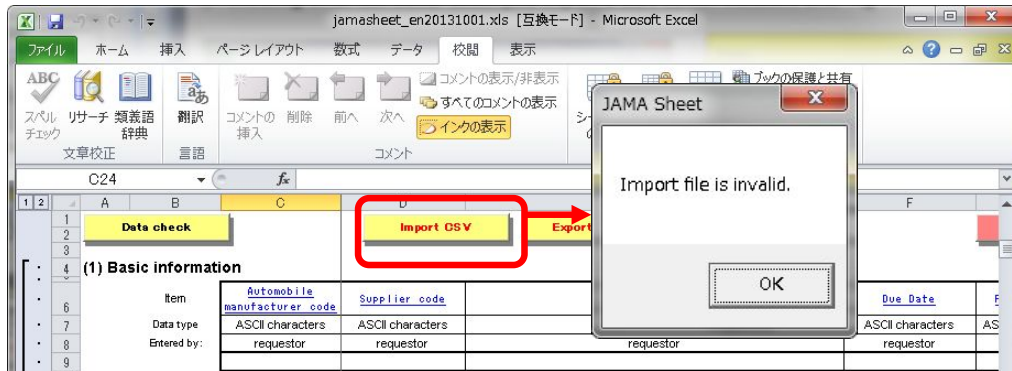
jamasheet_en20131001.xls [互換モード] - Microsoft Excel

ファイル ホーム 挿入 ページレイアウト 数式 データ 校閲 表示

ABC スペルチェック リサーチ 類義語辞典 翻訳 コメントの挿入 削除 前へ 次へ コメントの表示/非表示 すべてのコメントの表示 インクの表示 ブックの保護と共有

文章校正 言語 コメント

C24 $f_x$

1 2 A B C D F

Data check

Import CSV

Export

(1) Basic information

Item

Automobile manufacturer code

Supplier code

Due Date

Data type ASCII characters ASCII characters ASCII characters AS

Entered by: requestor requestor requestor requestor

JAMA Sheet

Import file is invalid.

OK